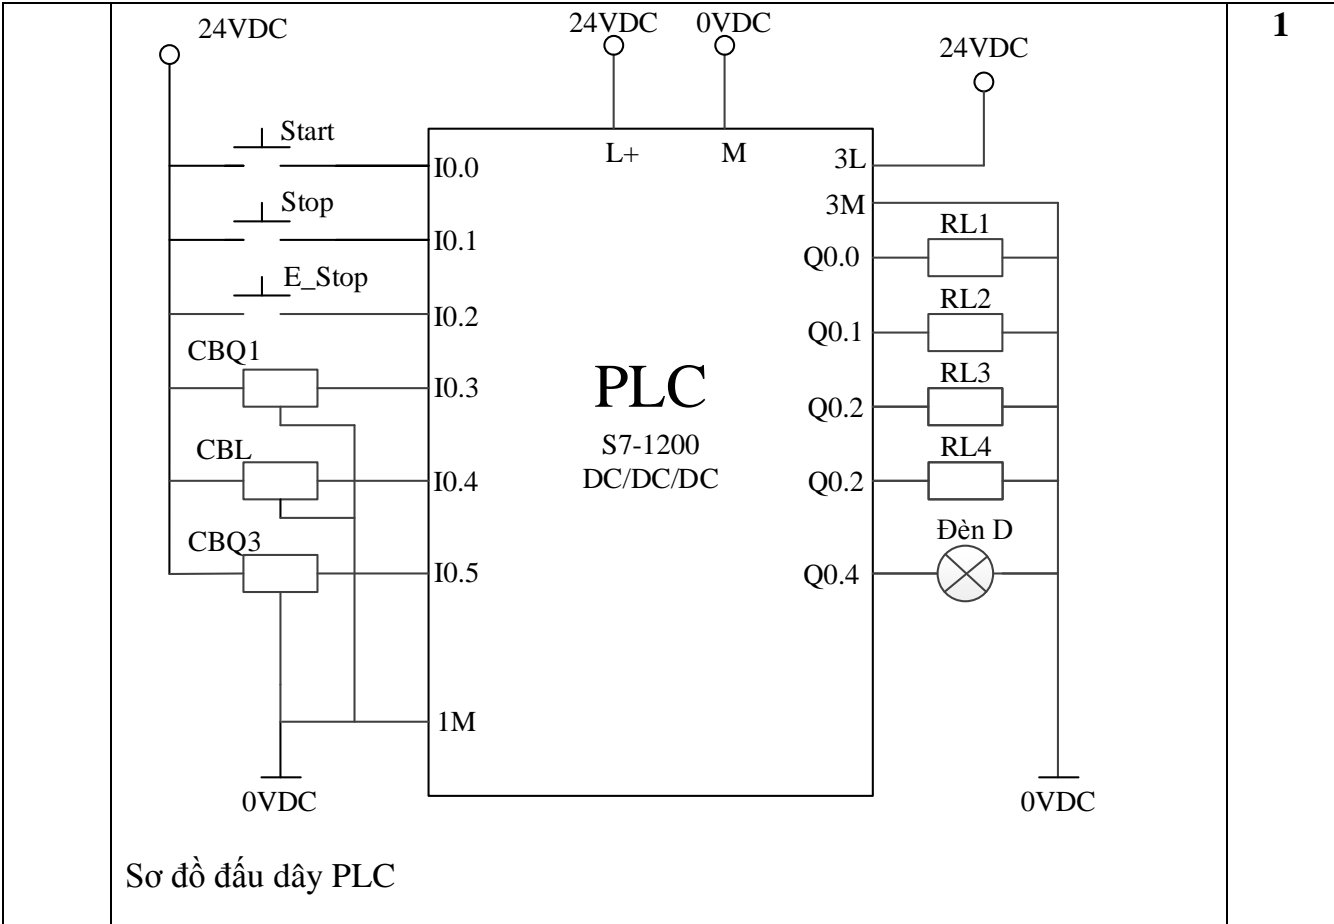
24VDC

24VDC 0VDC

24VDC

1

Start
I0.0
Stop
I0.1
E_Stop
I0.2
CBQ1
I0.3
CBL
I0.4
CBQ3
I0.5
1M

L+ M

PLC
S7-1200
DC/DC/DC

3L
3M
RL1
Q0.0
RL2
Q0.1
RL3
Q0.2
RL4
Q0.2
Đèn D
Q0.4

0VDC

0VDC

Sơ đồ đấu dây PLC